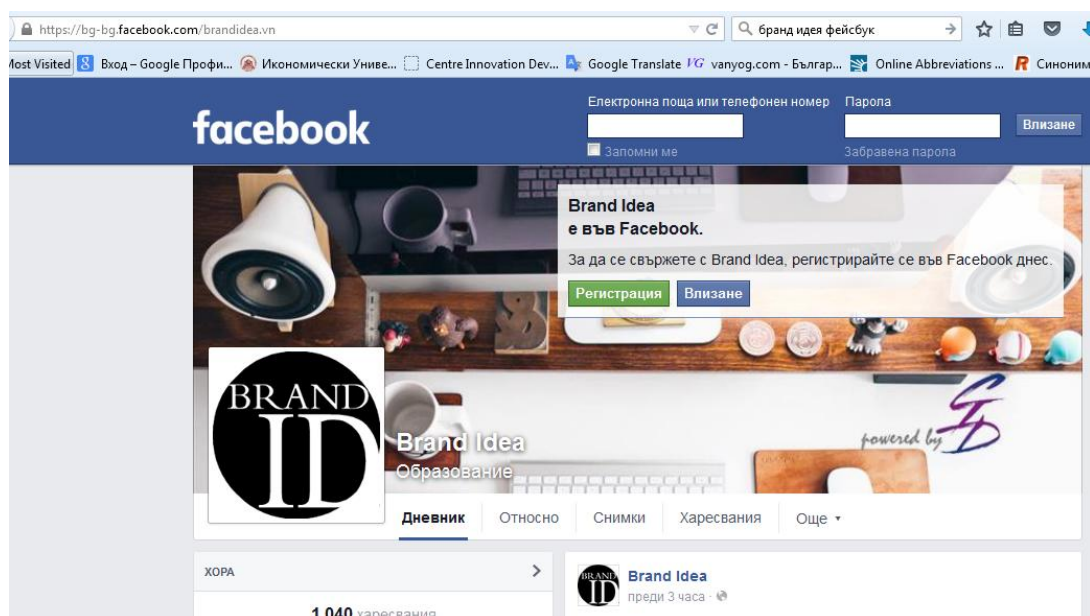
https://bg-bg.facebook.com/brandidea.vn

бранд идея фейсбук

Most Visited Вход – Google Профи... Икономически Униве... Centre Innovation Dev... Google Translate vanyog.com - Българ... Online Abbreviations ... Синоним

facebook

Електронна поща или телефонен номер

Парола

Влизане

Запомни ме

Забравена парола

Brand Idea
е във Facebook.

За да се свържете с Brand Idea, регистрирайте се във Facebook днес.

Регистрация

Влизане

BRAND ID

Brand Idea
Образование

powered by

Дневник Относно Снимки Харесвания Още ▾

ХОРА

1 040 харесвания

Brand Idea
преди 3 часа ·